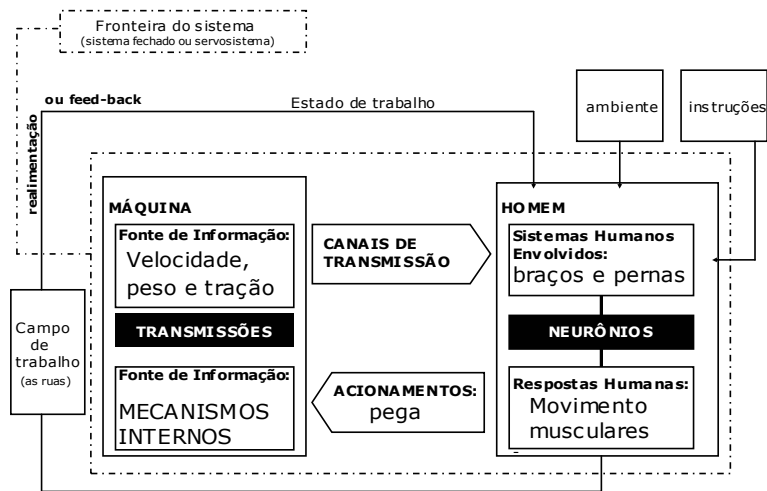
Fronteira do sistema
(sistema fechado ou servosistema)

realimentação ou feed-back

Estado de trabalho

ambiente

instruções

MÁQUINA

Fonte de Informação:
Velocidade, peso e tração

TRANSMISSÕES

Fonte de Informação:
MECANISMOS INTERNOS

CANAIS DE TRANSMISSÃO

ACIONAMENTOS:
pega

HOMEM

Sistemas Humanos Envolvidos:
braços e pernas

NEURÔNIOS

Respostas Humanas:
Movimento musculares

Campo de trabalho
(as ruas)